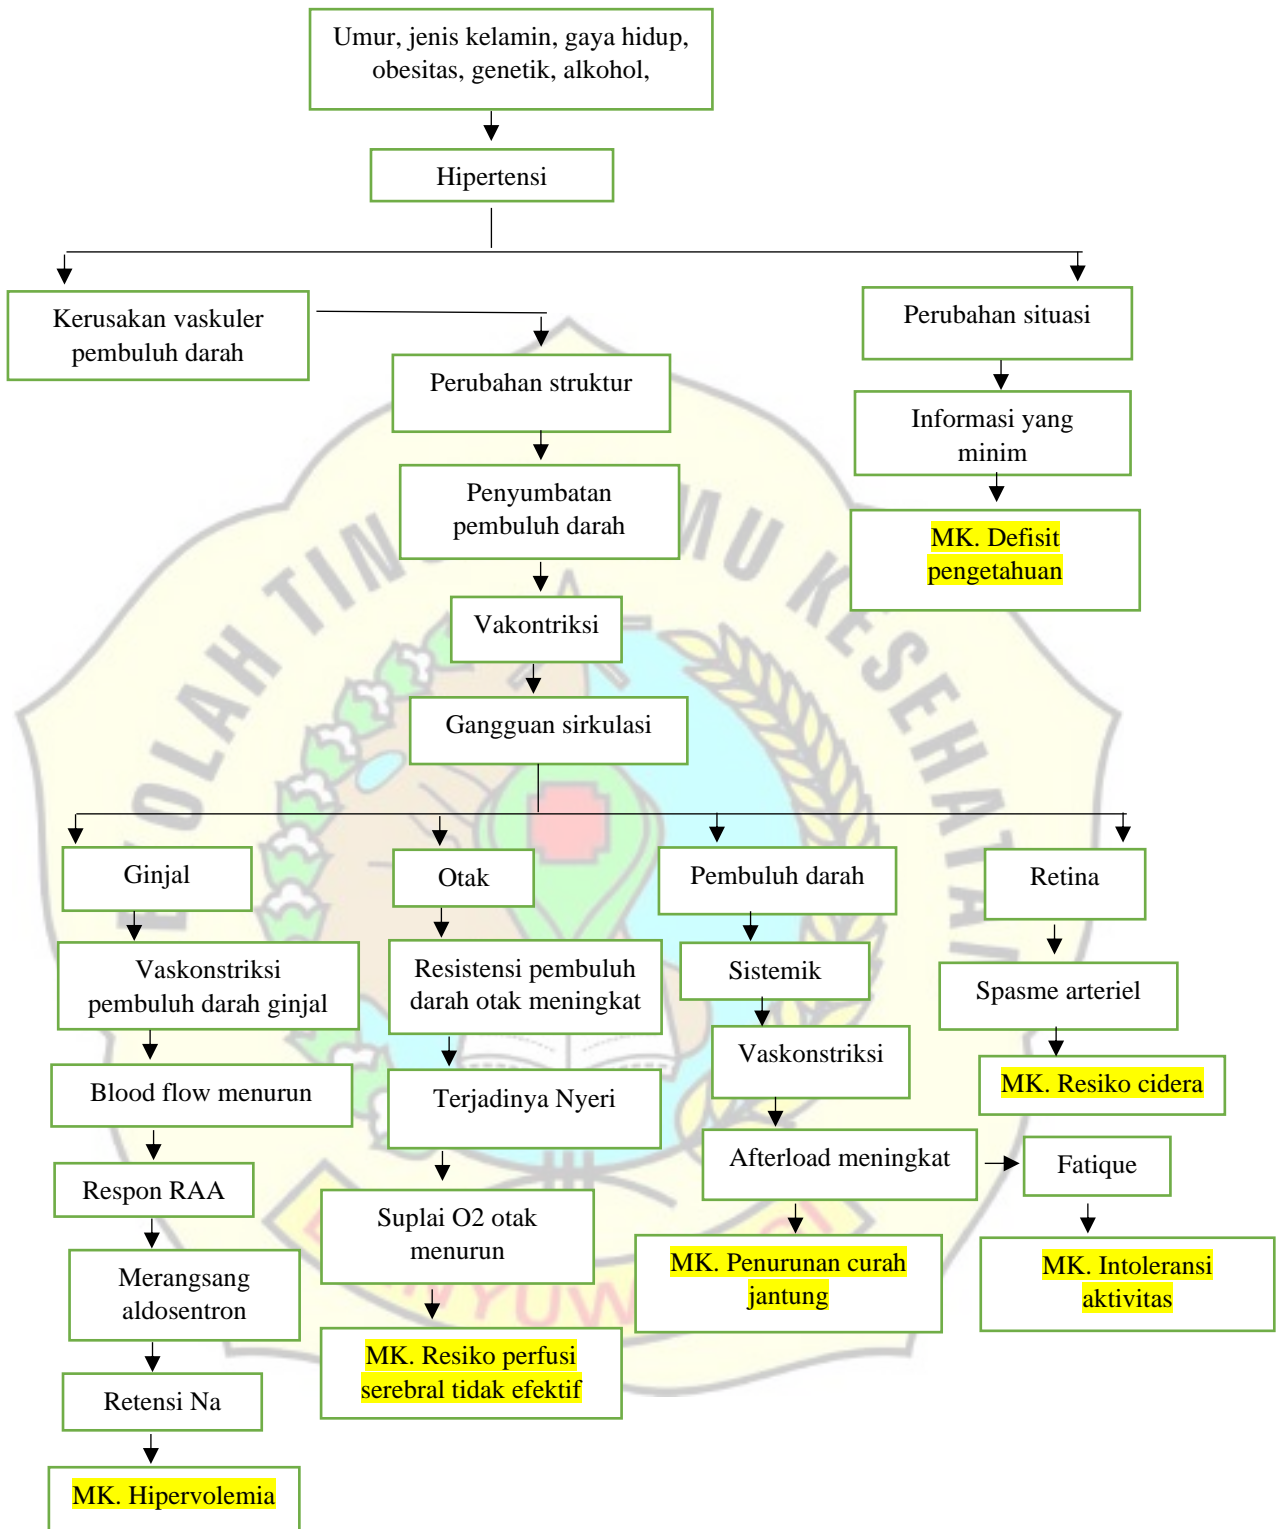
Umur, jenis kelamin, gaya hidup, obesitas, genetik, alkohol,

Hipertensi

Kerusakan vaskuler pembuluh darah

Perubahan situasi

Perubahan struktur

Informasi yang minim

MK. Defisit pengetahuan

Penyumbatan pembuluh darah

Vakontriksi

Gangguan sirkulasi

Ginjal

Vaskonstriksi pembuluh darah ginjal

Blood flow menurun

Respon RAA

Merangsang aldosentron

Retensi Na

MK. Hipervolemia

Otak

Resistensi pembuluh darah otak meningkat

Terjadinya Nyeri

Suplai O2 otak menurun

MK. Resiko perfusi serebral tidak efektif

Pembuluh darah

Sistemik

Vaskonstriksi

Afterload meningkat

MK. Penurunan curah jantung

Fatique

MK. Intoleransi aktivitas

Retina

Spasme arteriel

MK. Resiko cidera